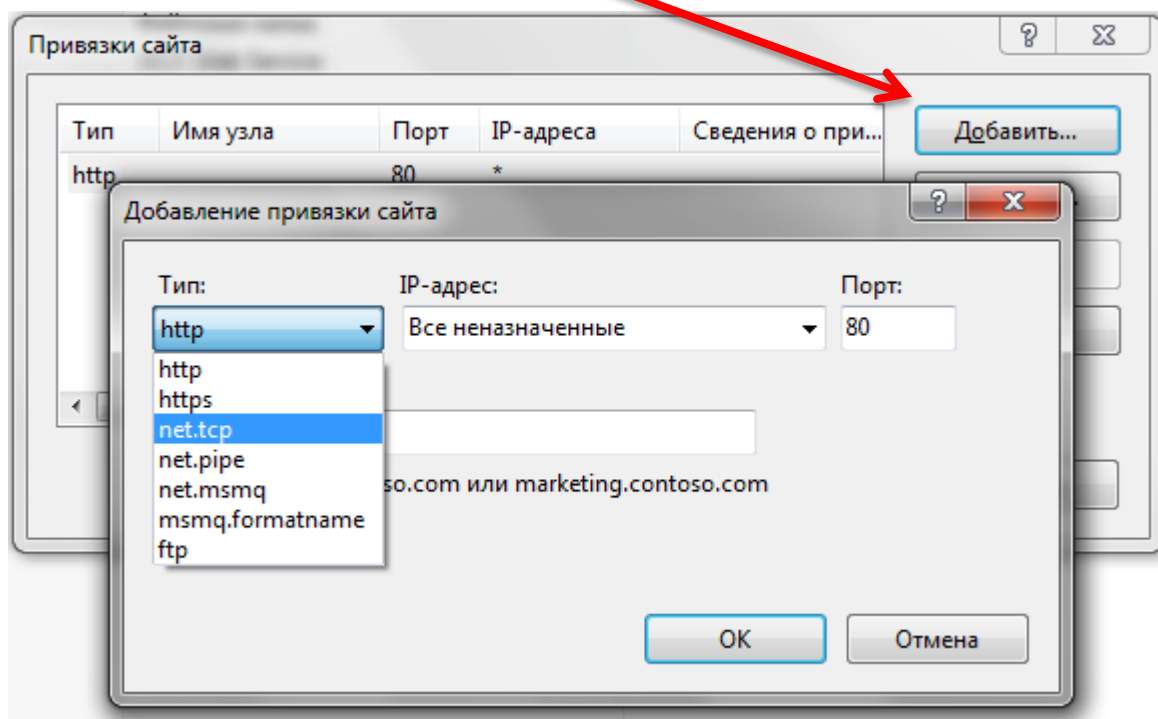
Привязки сайта

?

| Тип | Имя узла | Порт | IP-адреса | Сведения о при... |
|---|---|---|---|---|
| http | | 80 | * | |

Добавить...

Добавление привязки сайта

?

Тип:

http

http
https
net.tcp
net.pipe
net.msmq
msmq.formatname
ftp

IP-адрес:

Все неназначенные

Порт:

80

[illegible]so.com или marketing.contoso.com

OK

Отмена